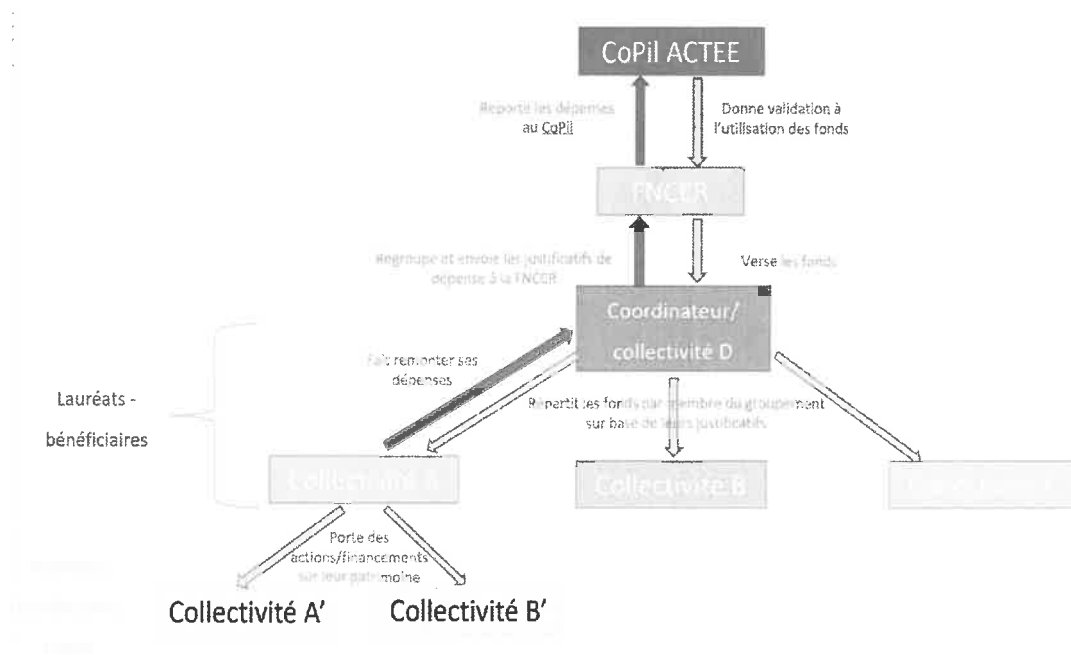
CoPil ACTEE

Reporte les dépenses au CoPil

Donne validation à l'utilisation des fonds

FNCCR

Regroupe et envoie les justificatifs de dépense à la FNCCR

Verse les fonds

Coordinateur/ collectivité D

Fait remonter ses dépenses

Répartit les fonds par membre du groupement sur base de leurs justificatifs

Lauréats - bénéficiaires

Collectivité A

Collectivité B

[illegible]

Porte des actions/financements sur leur patrimoine

Collectivité A'

Collectivité B'